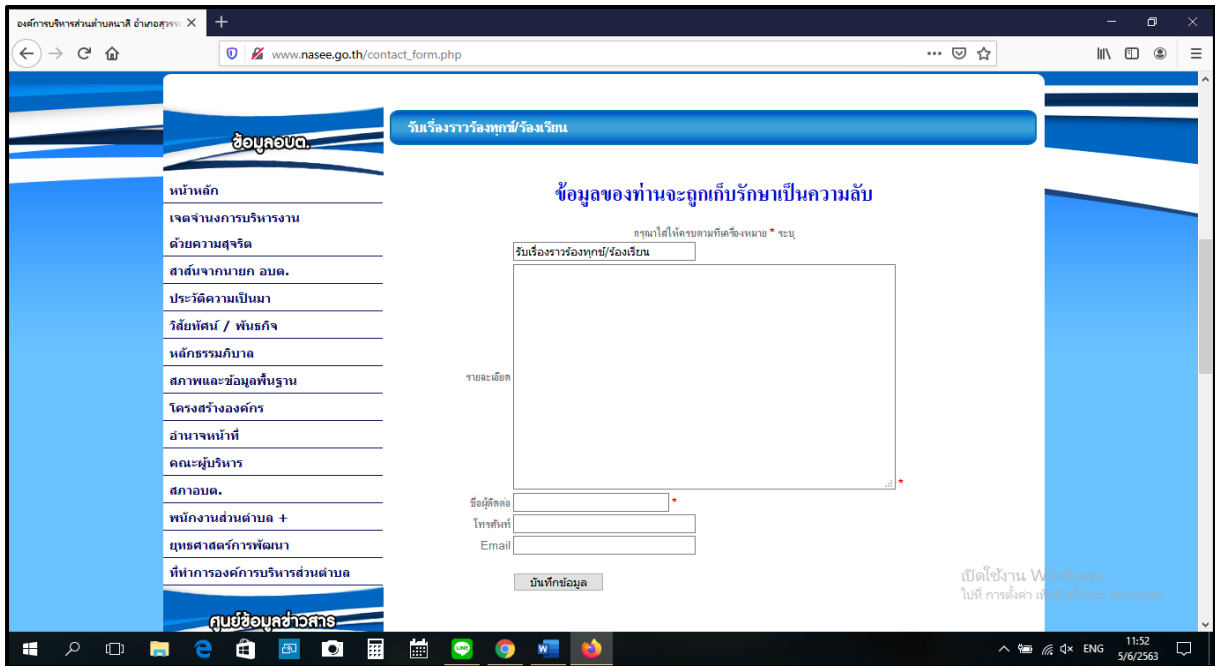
องค์การบริหารส่วนตำบลนาสี อำเภอสุวรรณ ×
+
www.nasee.go.th/contact_form.php

ข้อมูลอบต.
หน้าหลัก
เจตจำนงการบริหารงานด้วยความสุจริต
สาส์นจากนายก อบต.
ประวัติความเป็นมา
วิสัยทัศน์ / พันธกิจ
หลักธรรมภิบาล
สภาพและข้อมูลพื้นฐาน
โครงสร้างองค์กร
อำนาจหน้าที่
คณะผู้บริหาร
สภาอบต.
พนักงานส่วนตำบล +
ยุทธศาสตร์การพัฒนา
ที่ทำการองค์การบริหารส่วนตำบล
ศูนย์ข้อมูลข่าวสาร

รับเรื่องราวร้องทุกข์/ร้องเรียน

ข้อมูลของท่านจะถูกเก็บรักษาเป็นความลับ

กรุณาใส่ให้ครบตามที่เครื่องหมาย * ระบุ
รับเรื่องราวร้องทุกข์/ร้องเรียน
รายละเอียด *
ชื่อผู้ติดต่อ *
โทรศัพท์
Email
บันทึกข้อมูล

เปิดใช้งาน Windows
ไปที่ การตั้งค่า เพื่อเปิดใช้งาน Windows

ENG 11:52 5/6/2563